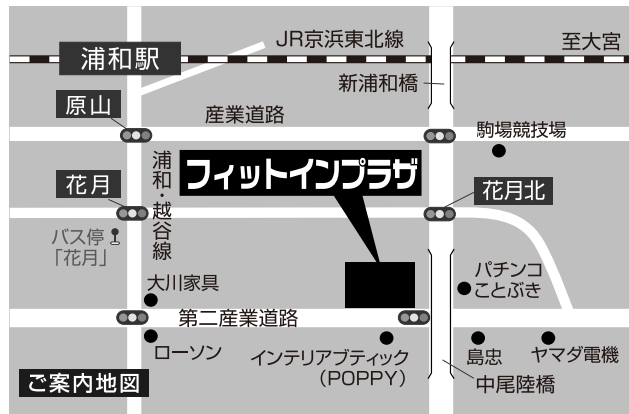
浦和駅
JR京浜東北線
至大宮
新浦和橋
原山
産業道路
駒場競技場
浦和・越谷線
フィットインプラザ
花月
花月北
バス停「花月」
大川家具
パチンコことぶき
第二産業道路
ローソン
インテリアブティック（POPPY）
島忠
ヤマダ電機
中尾陸橋
ご案内地図